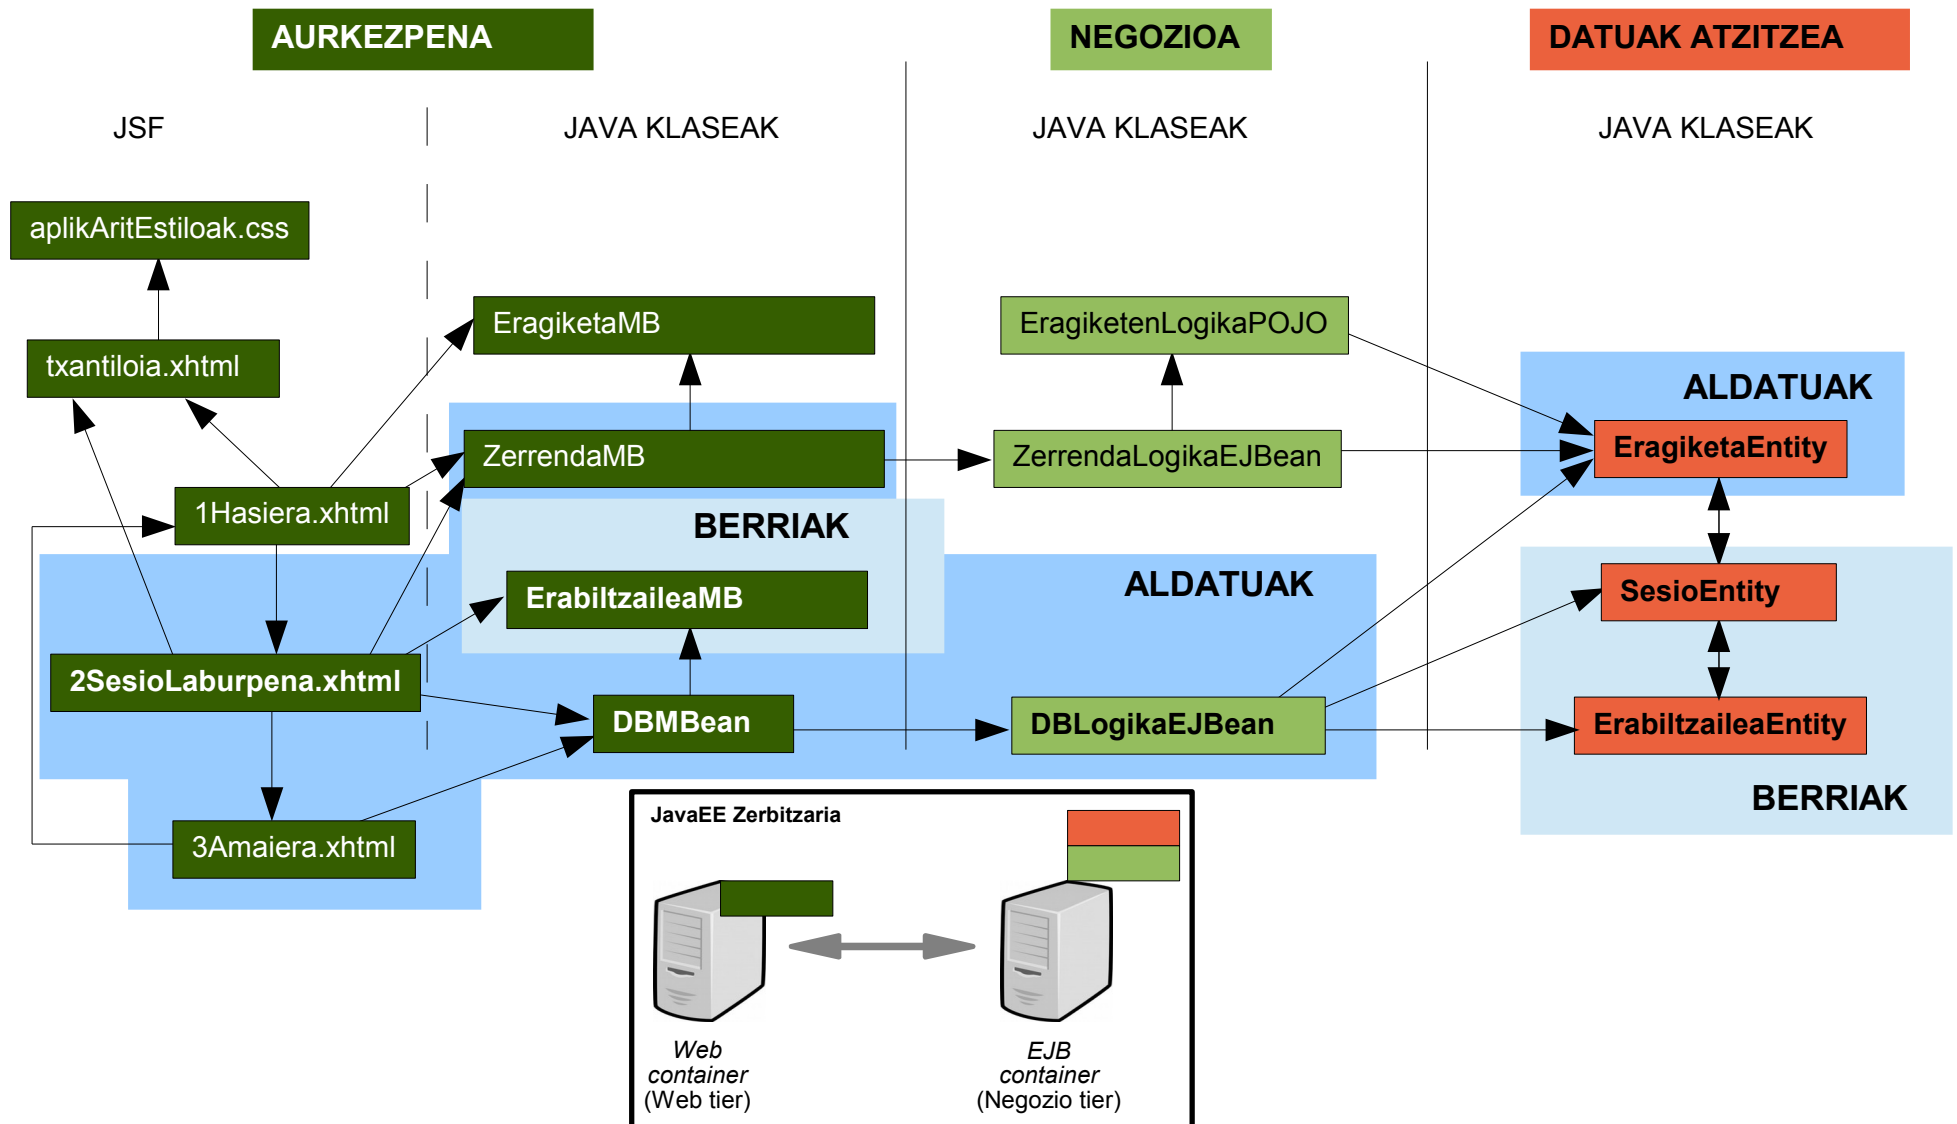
AURKEZPENA

NEGOZIOA

DATUAK ATZITZEA

JSF

JAVA KLASEAK

JAVA KLASEAK

JAVA KLASEAK

aplikAritEstiloak.css

txantiloia.xhtml

EragiketaMB

EragiketenLogikaPOJO

ALDATUAK

ZerrendaMB

ZerrendaLogikaEJBean

EragiketaEntity

1Hasiera.xhtml

BERRIAK

ALDATUAK

SesioEntity

ErabiltzaileaMB

2SesioLaburpena.xhtml

DBMBean

DBLogikaEJBean

ErabiltzaileaEntity

BERRIAK

3Amaiera.xhtml

JavaEE Zerbitzaria

Web container (Web tier)

EJB container (Negozio tier)